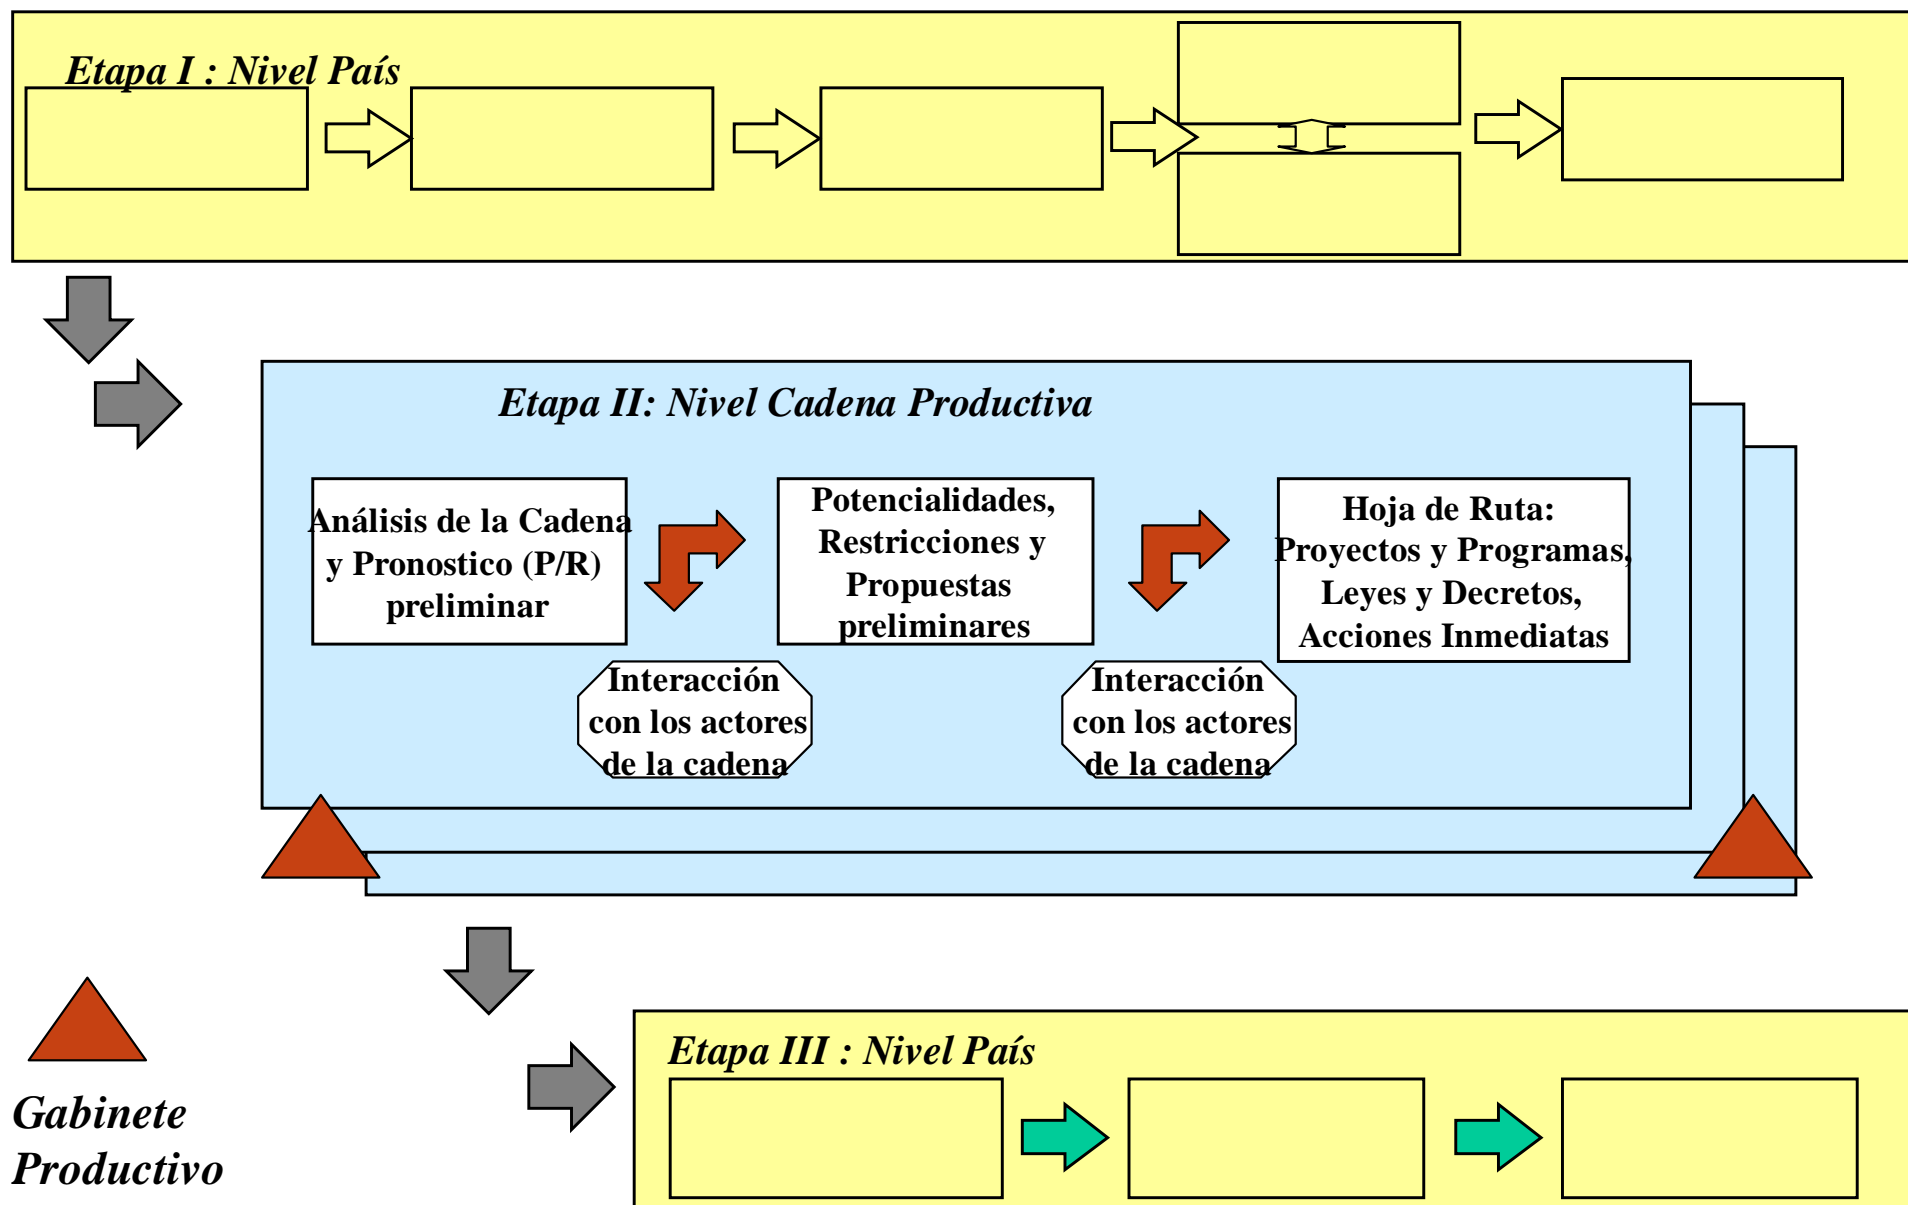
Etapa I : Nivel País

Etapa II: Nivel Cadena Productiva

Análisis de la Cadena y Pronostico (P/R) preliminar

Potencialidades, Restricciones y Propuestas preliminares

Hoja de Ruta: Proyectos y Programas, Leyes y Decretos, Acciones Inmediatas

Interacción con los actores de la cadena

Interacción con los actores de la cadena

Etapa III : Nivel País

Gabinete Productivo